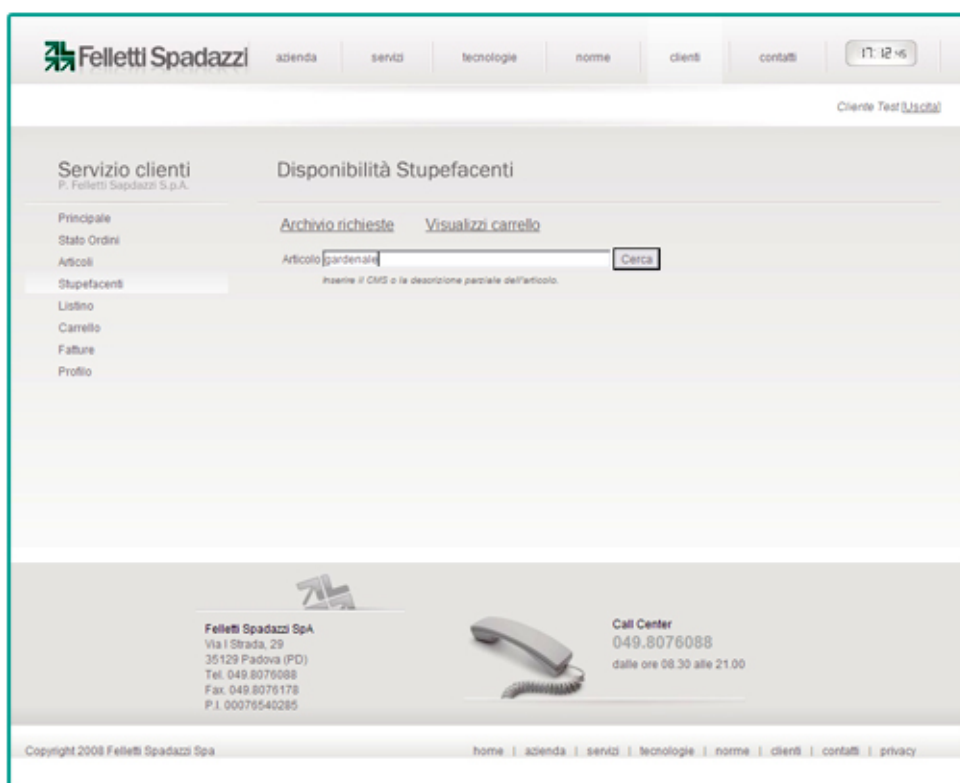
Felletti Spadazzi

azienda | servizi | tecnologie | norme | clienti | contatti | 17:12:45

Cliente Test [Uscita]

Servizio clienti
P. Felletti Sapdazzi S.p.A.

Principale
Stato Ordini
Articoli
Stupefacenti
Listino
Carrello
Fatture
Profilo

Disponibilità Stupefacenti

Archivio richieste   Visualizzi carrello

Articolo gardenale   Cerca

Inserire il CMS o la descrizione parziale dell'articolo.

Felletti Spadazzi SpA
Via I Strada, 29
35129 Padova (PD)
Tel. 049.8076088
Fax. 049.8076178
P.I. 00076540285

Call Center
049.8076088
dalle ore 08.30 alle 21.00

Copyright 2008 Felletti Spadazzi Spa

home | azienda | servizi | tecnologie | norme | clienti | contatti | privacy